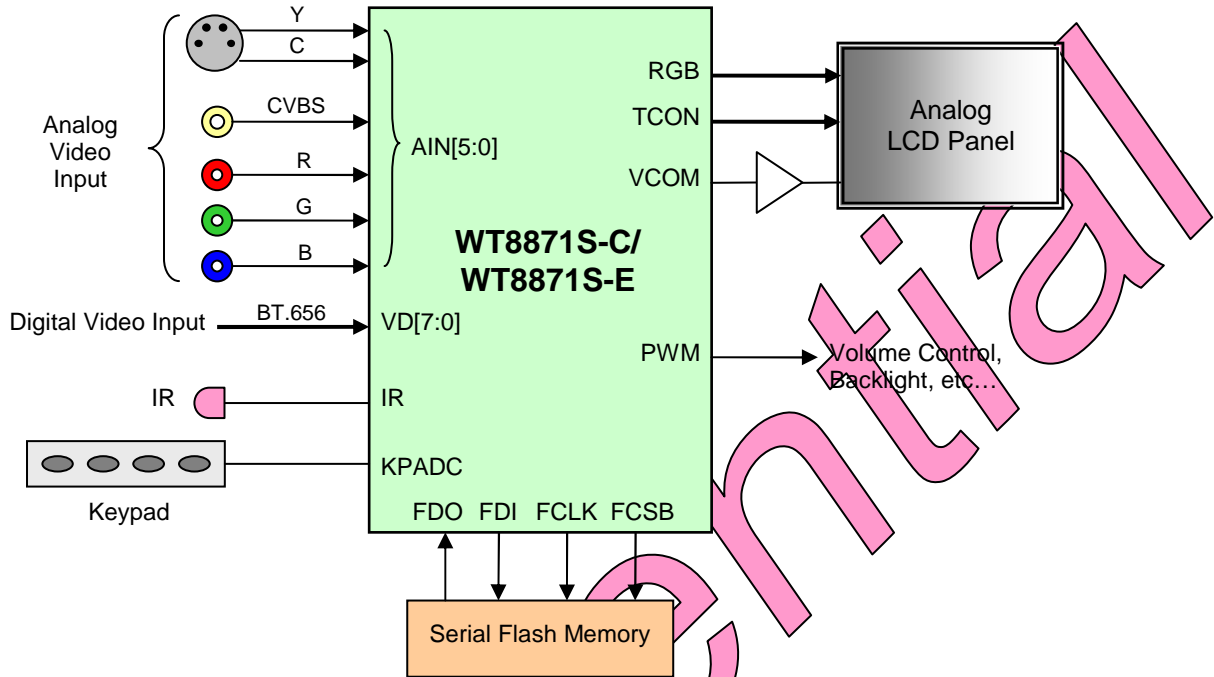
Analog Video Input

Y
C
CVBS
R
G
B

AIN[5:0]

Digital Video Input
BT.656
VD[7:0]

IR
IR

KPADC
Keypad

RGB
TCON
VCOM

Analog LCD Panel

WT8871S-C/
WT8871S-E

PWM
Volume Control, Backlight, etc…

FDO FDI FCLK FCSB

Serial Flash Memory

ntial